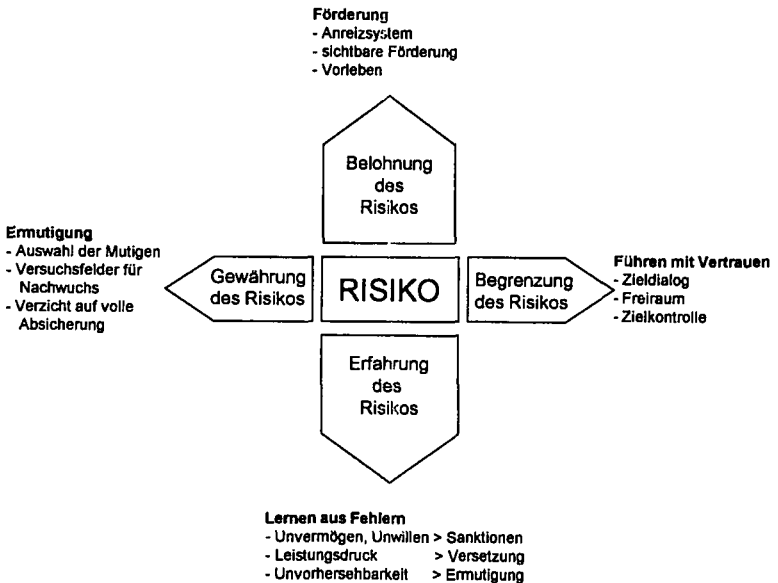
Förderung
- Anreizsystem
- sichtbare Förderung
- Vorleben

Belohnung des Risikos

Ermutigung
- Auswahl der Mutigen
- Versuchsfelder für Nachwuchs
- Verzicht auf volle Absicherung

Gewährung des Risikos

RISIKO

Begrenzung des Risikos

Führen mit Vertrauen
- Zieldialog
- Freiraum
- Zielkontrolle

Erfahrung des Risikos

Lernen aus Fehlern
- Unvermögen, Unwillen > Sanktionen
- Leistungsdruck > Versetzung
- Unvorhersehbarkeit > Ermutigung